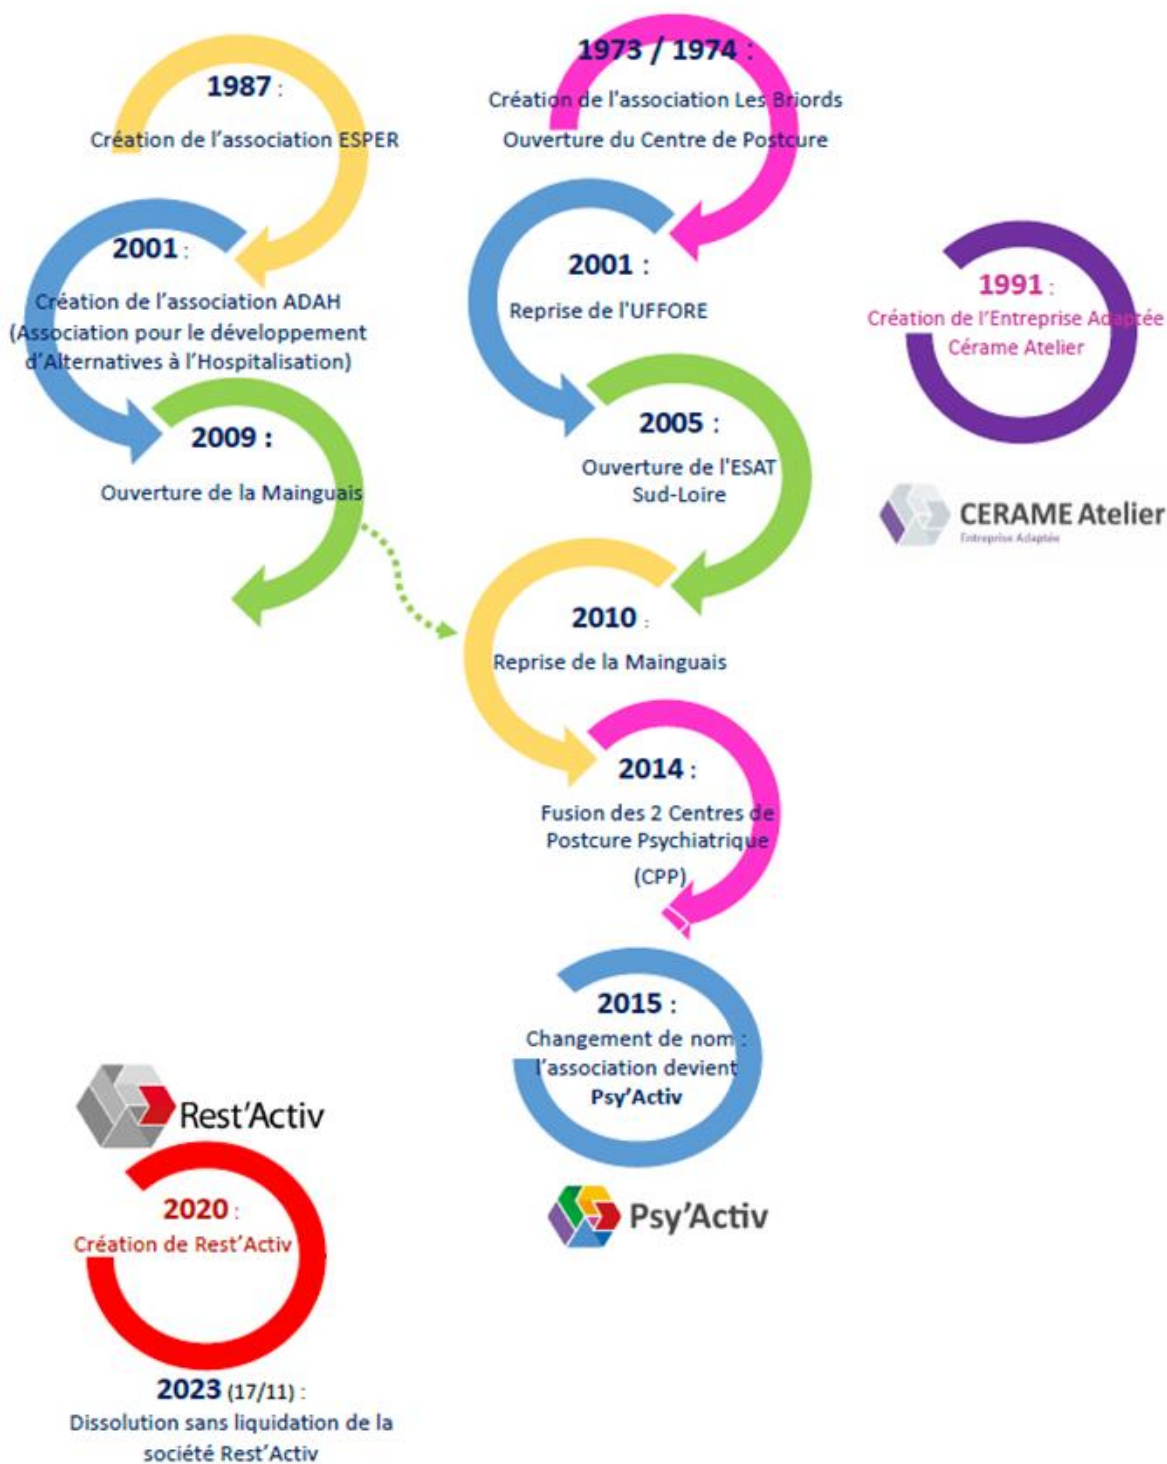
1987 :
Création de l'association ESPER

2001 :
Création de l'association ADAH (Association pour le développement d'Alternatives à l'Hospitalisation)

2009 :
Ouverture de la Mainguais

1973 / 1974 :
Création de l'association Les Briords
Ouverture du Centre de Postcure

2001 :
Reprise de l'UFFORE

2005 :
Ouverture de l'ESAT Sud-Loire

2010 :
Reprise de la Mainguais

2014 :
Fusion des 2 Centres de Postcure Psychiatrique (CPP)

2015 :
Changement de nom : l'association devient Psy'Activ

Psy'Activ

1991 :
Création de l'Entreprise Adaptée Cérame Atelier

CERAME Atelier
Entreprise Adaptée

Rest'Activ

2020 :
Création de Rest'Activ

2023 (17/11) :
Dissolution sans liquidation de la société Rest'Activ